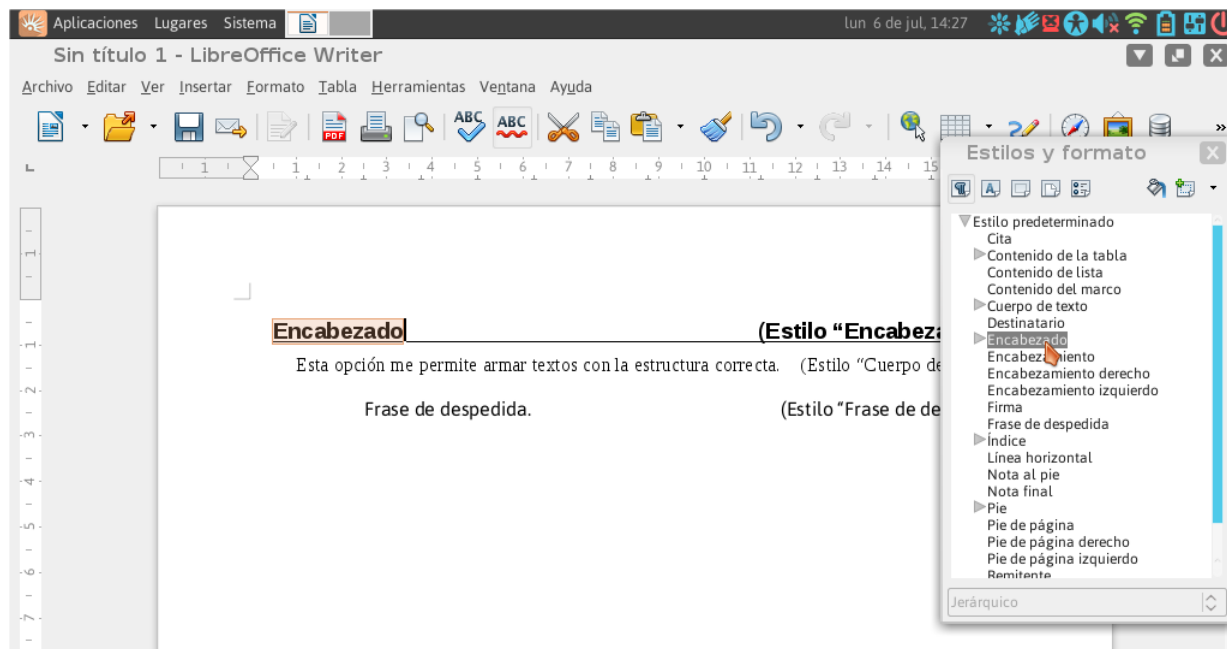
Aplicaciones Lugares Sistema

lun 6 de jul, 14:27

Sin título 1 - LibreOffice Writer

Archivo Editar Ver Insertar Formato Tabla Herramientas Ventana Ayuda

1 1 2 3 4 5 6 7 8 9 10 11 12 13 14 15

Encabezado (Estilo "Encabeza

Esta opción me permite armar textos con la estructura correcta. (Estilo "Cuerpo de

Frase de despedida. (Estilo "Frase de de

Estilos y formato

Estilo predeterminado
Cita
Contenido de la tabla
Contenido de lista
Contenido del marco
Cuerpo de texto
Destinatario
Encabezado
Encabezamiento
Encabezamiento derecho
Encabezamiento izquierdo
Firma
Frase de despedida
Índice
Línea horizontal
Nota al pie
Nota final
Pie
Pie de página
Pie de página derecho
Pie de página izquierdo
Remitente

Jerárquico